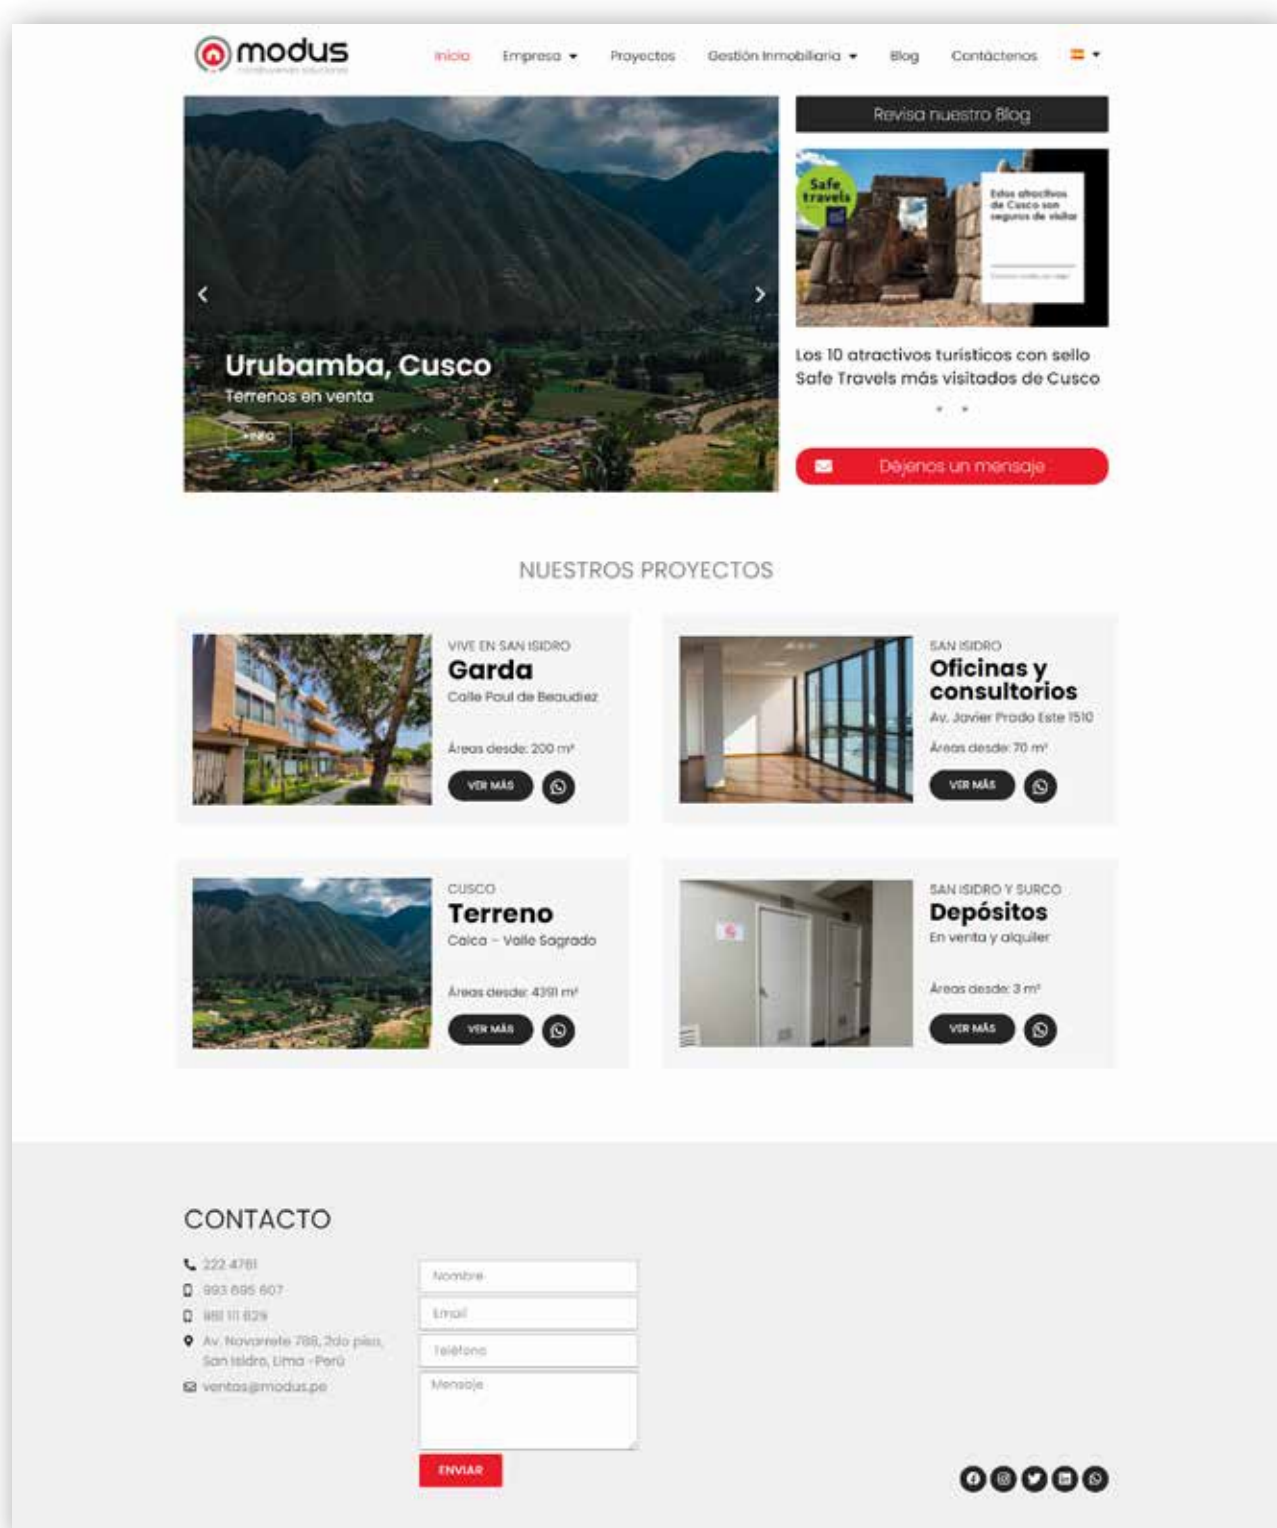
modus
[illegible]

Inicio Empresa Proyectos Gestión Inmobiliaria Blog Contáctenos

Urubamba, Cusco
Terrenos en venta
Ver

Revisa nuestro Blog

Safe travels
Estos atractivos de Cusco son seguros de visitar

Los 10 atractivos turísticos con sello Safe Travels más visitados de Cusco

Déjenos un mensaje

NUESTROS PROYECTOS

VIVE EN SAN ISIDRO
Garda
Calle Paul de Beaudiez
Áreas desde: 200 m²
VER MÁS

SAN ISIDRO
Oficinas y consultorios
Av. Javier Prado Este 1510
Áreas desde: 70 m²
VER MÁS

CUSCO
Terreno
Calca - Valle Sagrado
Áreas desde: 4391 m²
VER MÁS

SAN ISIDRO Y SURCO
Depósitos
En venta y alquiler
Áreas desde: 3 m²
VER MÁS

CONTACTO
222 4761
993 695 607
981 111 629
Av. Navarrete 788, 2do piso, San Isidro, Lima - Perú
ventas@modus.pe

Nombre
Email
Teléfono
Mensaje
ENVIAR